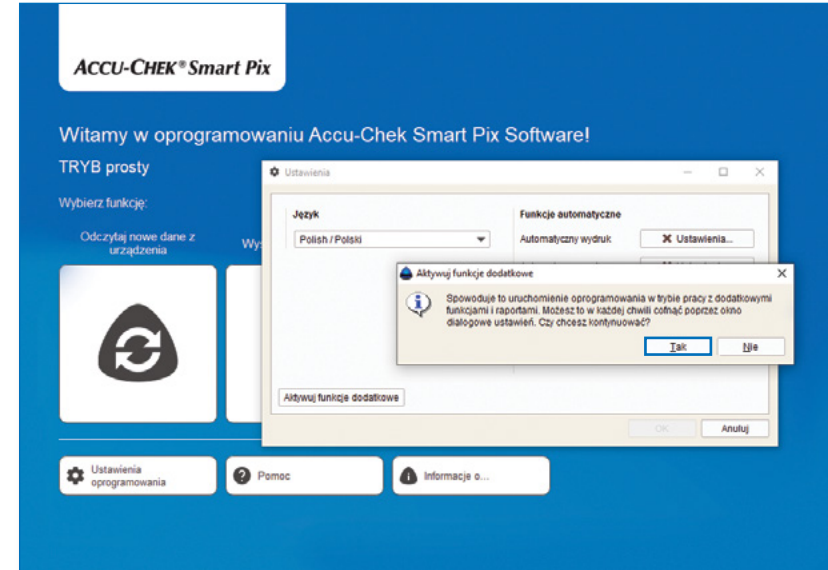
ACCU-CHEK® Smart Pix

Witamy w oprogramowaniu Accu-Chek Smart Pix Software!

TRYB prosty

Wybierz funkcję:

Odczytaj nowe dane z urządzenia

Wy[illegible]

Ustawienia

Język

Polish / Polski

Funkcje automatyczne

Automatyczny wydruk

Ustawienia...

Aktywuj funkcje dodatkowe

Spowoduje to uruchomienie oprogramowania w trybie pracy z dodatkowymi funkcjami i raportami. Możesz to w każdej chwili cofnąć poprzez okno dialogowe ustawień. Czy chcesz kontynuować?

Tak

Nie

Aktywuj funkcje dodatkowe

OK

Anuluj

Ustawienia oprogramowania

Pomoc

Informacje o...